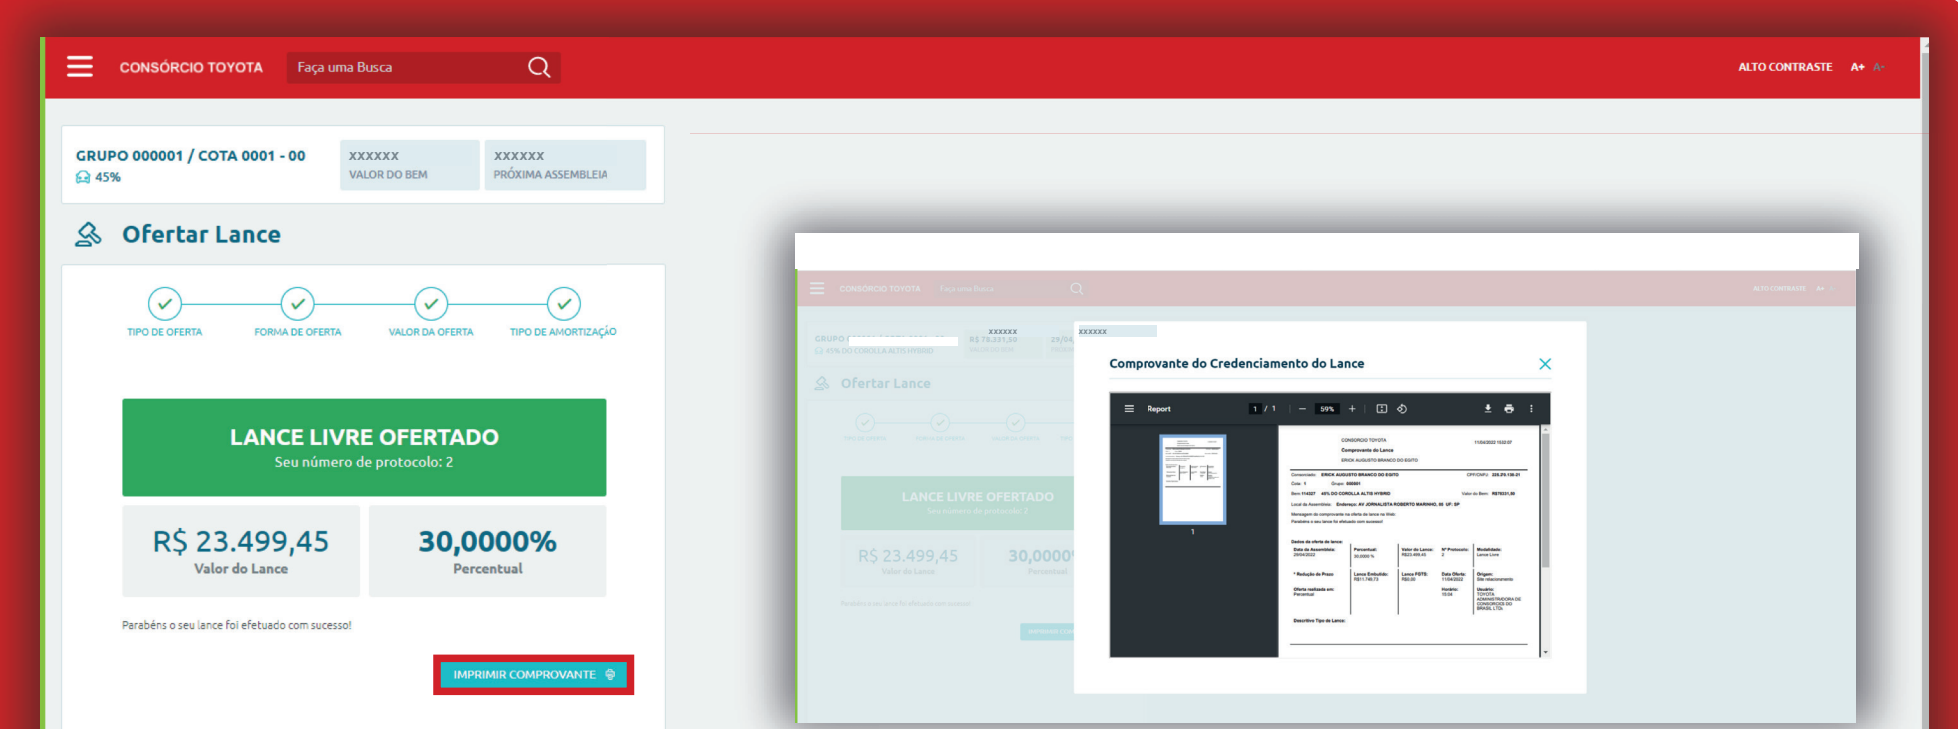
CONSÓRCIO TOYOTA
Faça uma Busca
ALTO CONTRASTE A+ A-

GRUPO 000001 / COTA 0001 - 00
45%
XXXXXX
VALOR DO BEM
XXXXXX
PRÓXIMA ASSEMBLEIA

Ofertar Lance

TIPO DE OFERTA
FORMA DE OFERTA
VALOR DA OFERTA
TIPO DE AMORTIZAÇÃO

LANCE LIVRE OFERTADO
Seu número de protocolo: 2

R$ 23.499,45
Valor do Lance

30,0000%
Percentual

Parabéns o seu lance foi efetuado com sucesso!

IMPRIMIR COMPROVANTE

Comprovante do Credenciamento do Lance

Report 1 / 1 59%

CONSORCIO TOYOTA
Comprovante do Lance
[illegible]

1